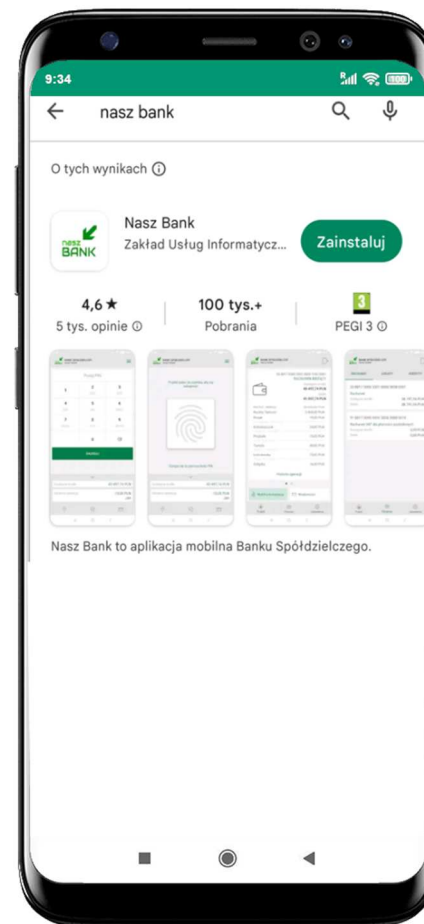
9:34

nasz bank

O tych wynikach ⓘ

nasz BANK

Nasz Bank
Zakład Usług Informatycz...

Zainstaluj

4,6 ★
5 tys. opinie ⓘ

100 tys.+
Pobrania

3
PEGI 3 ⓘ

Nasz Bank to aplikacja mobilna Banku Spółdzielczego.